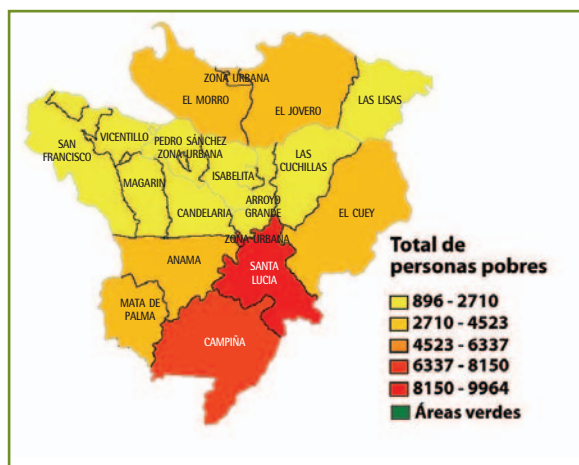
ZONA URBANA
EL MORRO
EL JOVERO
LAS LISAS
SAN FRANCISCO
VICENTILLO
PEDRO SÁNCHEZ ZONA URBANA
LAS CUCHILLAS
ISABELITA
MAGARIN
CANDELARIA
ARROYO GRANDE
EL CUEY
ZONA URBANA
ANAMA
SANTA LUCIA
MATA DE PALMA
CAMPIÑA

Total de personas pobres
896 - 2710
2710 - 4523
4523 - 6337
6337 - 8150
8150 - 9964
Áreas verdes